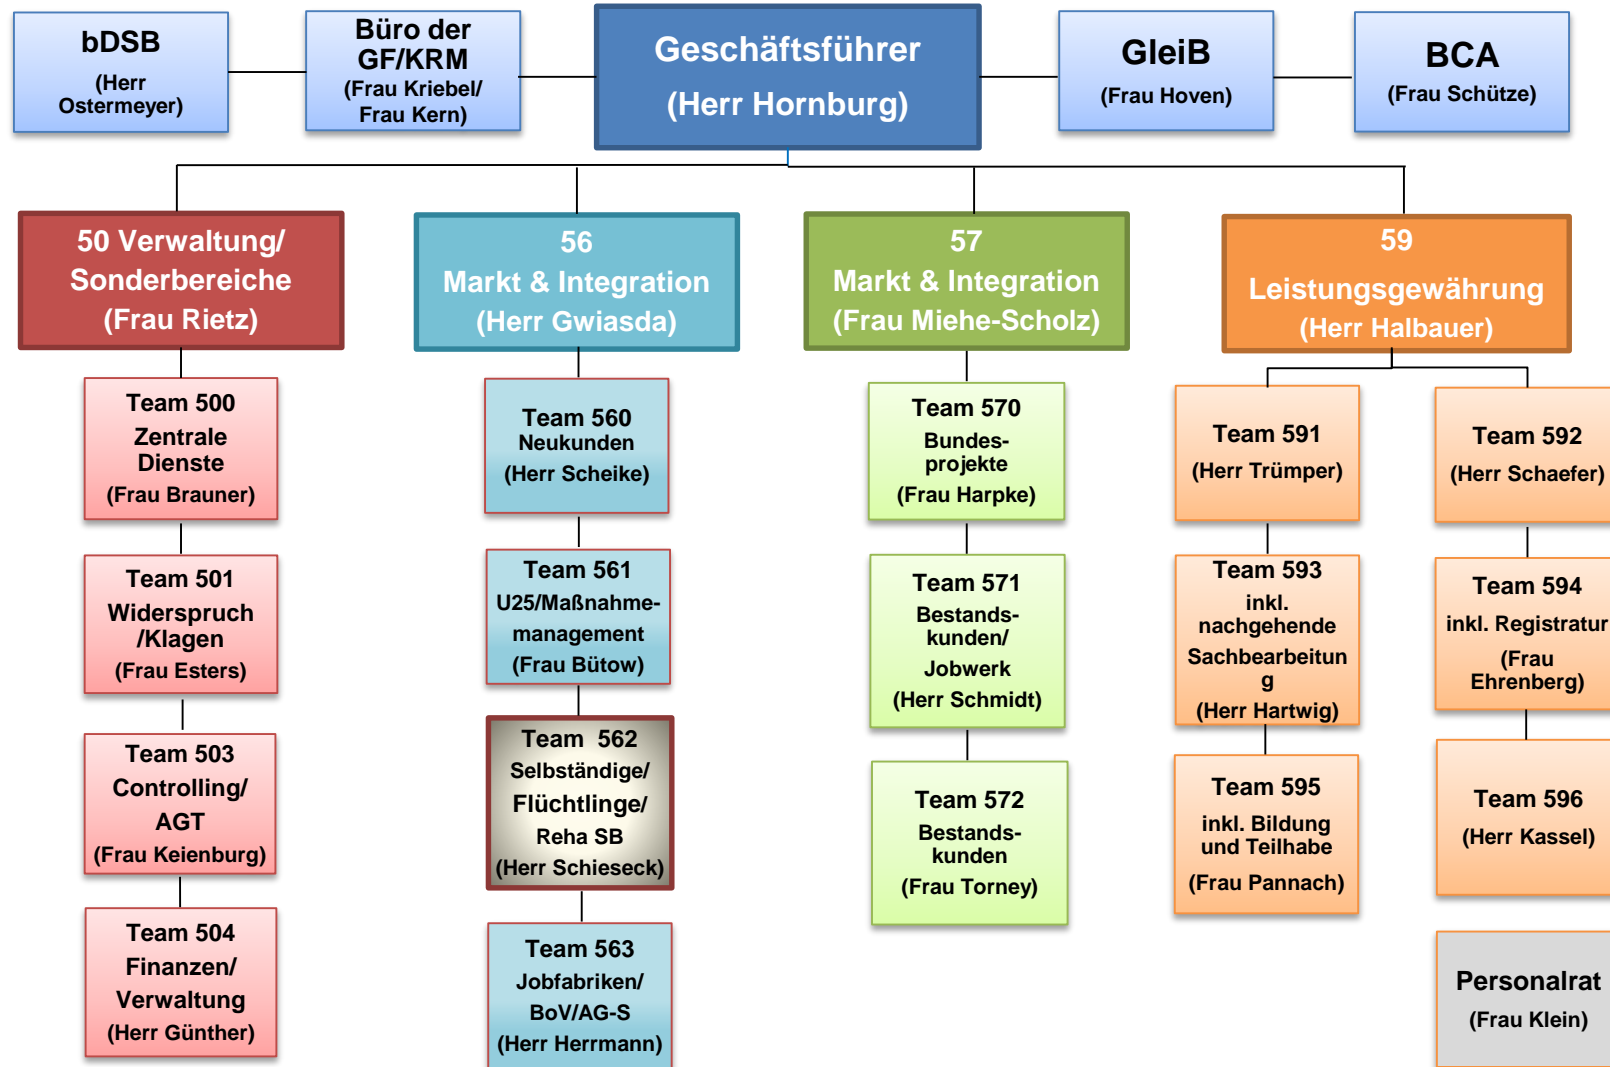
bDSB
(Herr Ostermeyer)

Büro der GF/KRM
(Frau Kriebel/ Frau Kern)

Geschäftsführer
(Herr Hornburg)

GleiB
(Frau Hoven)

BCA
(Frau Schütze)

50 Verwaltung/ Sonderbereiche
(Frau Rietz)

Team 500
Zentrale Dienste
(Frau Brauner)

Team 501
Widerspruch /Klagen
(Frau Esters)

Team 503
Controlling/ AGT
(Frau Keienburg)

Team 504
Finanzen/ Verwaltung
(Herr Günther)

56
Markt & Integration
(Herr Gwiasda)

Team 560
Neukunden
(Herr Scheike)

Team 561
U25/Maßnahme-management
(Frau Bütow)

Team 562
Selbständige/ Flüchtlinge/ Reha SB
(Herr Schieseck)

Team 563
Jobfabriken/ BoV/AG-S
(Herr Herrmann)

57
Markt & Integration
(Frau Miehe-Scholz)

Team 570
Bundes-projekte
(Frau Harpke)

Team 571
Bestands-kunden/ Jobwerk
(Herr Schmidt)

Team 572
Bestands-kunden
(Frau Torney)

59
Leistungsgewährung
(Herr Halbauer)

Team 591
(Herr Trümper)

Team 592
(Herr Schaefer)

Team 593
inkl. nachgehende Sachbearbeitun g
(Herr Hartwig)

Team 594
inkl. Registratur
(Frau Ehrenberg)

Team 595
inkl. Bildung und Teilhabe
(Frau Pannach)

Team 596
(Herr Kassel)

Personalrat
(Frau Klein)